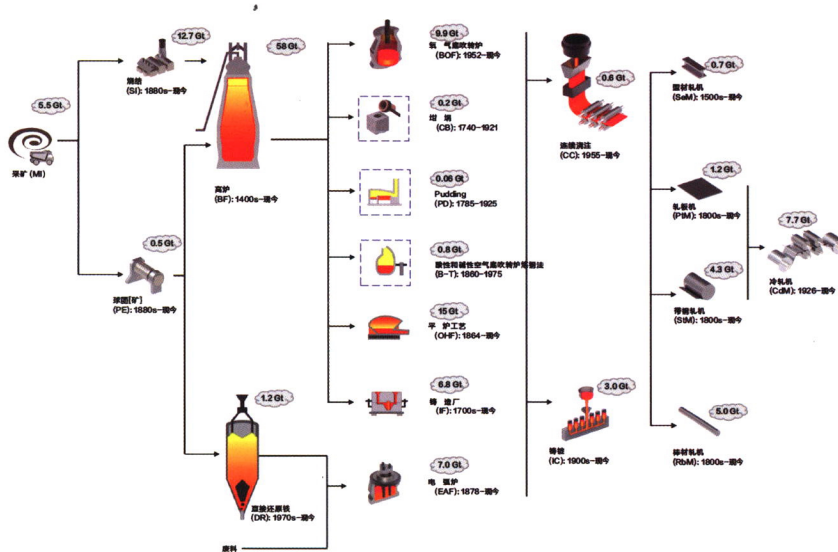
5.5 Gt
采矿 (MI)

12.7 Gt
烧结
(SI): 1880s–现今

0.5 Gt
球团[矿]
(PE): 1880s–现今

58 Gt
高炉
(BF): 1400s–现今

1.2 Gt
直接还原铁
(DR): 1970s–现今

废料

9.9 Gt
氧 气底吹转炉
(BOF): 1952–现今

0.2 Gt
坩 埚
(CB): 1740–1921

0.06 Gt
Pudding
(PD): 1785–1925

0.8 Gt
酸性和碱性空气底吹转炉炼钢法
(B-T): 1860–1975

15 Gt
平 炉工艺
(OHF): 1864–现今

6.8 Gt
铸 造厂
(IF): 1700s–现今

7.0 Gt
电 弧炉
(EAF): 1878–现今

0.6 Gt
连续浇注
(CC): 1955–现今

3.0 Gt
铸锭
(IC): 1900s–现今

0.7 Gt
型材轧机
(SeM): 1500s–现今

1.2 Gt
轧板机
(PtM): 1800s–现今

4.3 Gt
带钢轧机
(StM): 1800s–现今

5.0 Gt
棒材轧机
(RbM): 1800s–现今

7.7 Gt
冷轧机
(CdM): 1926–现今